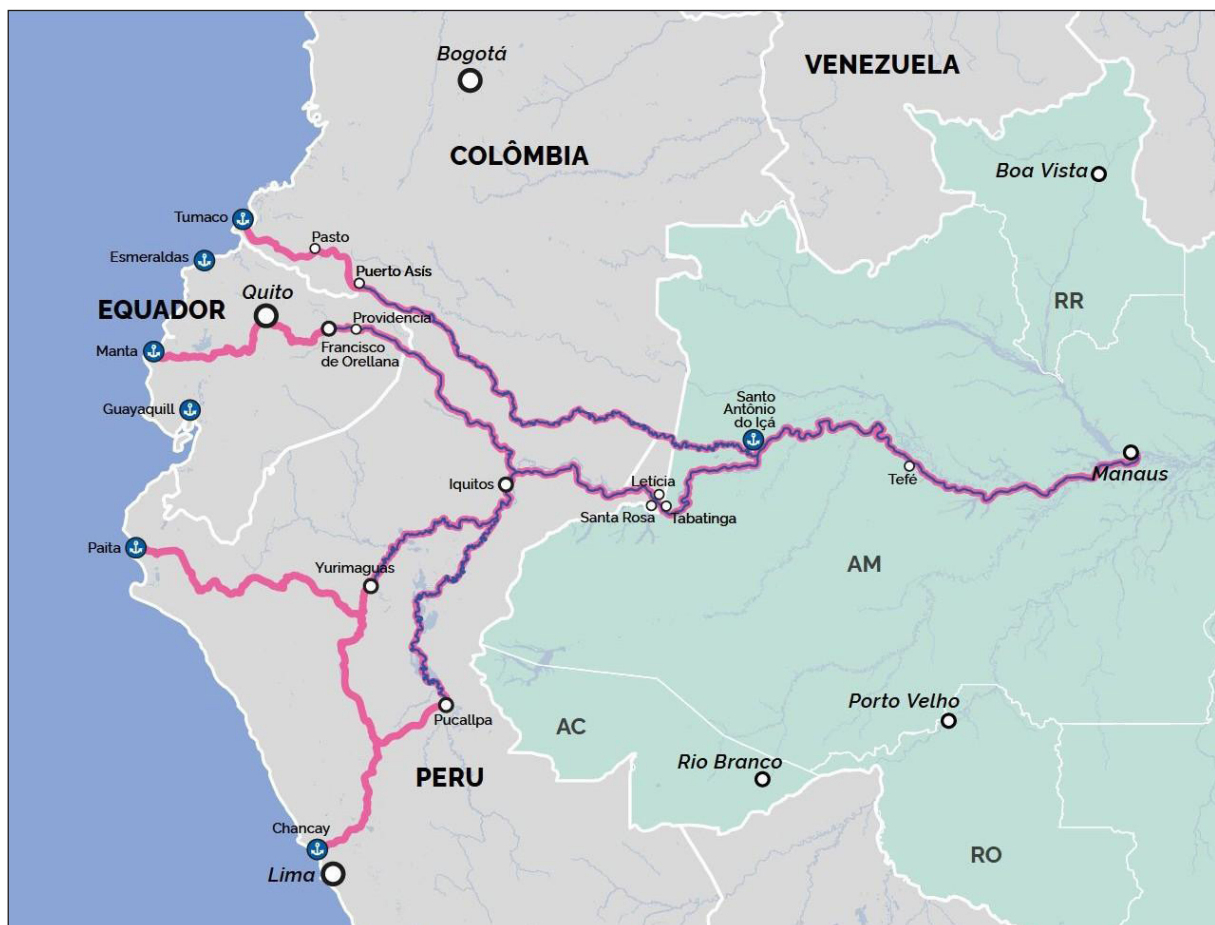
Bogotá
VENEZUELA
COLÔMBIA
Boa Vista
Tumaco
Pasto
Esmeraldas
Puerto Asís
RR
EQUADOR
Quito
Providencia
Manta
Francisco de Orellana
Guayaquill
Santo Antônio do Içá
Manaus
Tefé
Iquitos
Letícia
Santa Rosa
Tabatinga
Paita
Yurimaguas
AM
Pucallpa
Porto Velho
AC
Rio Branco
PERU
Chancay
RO
Lima